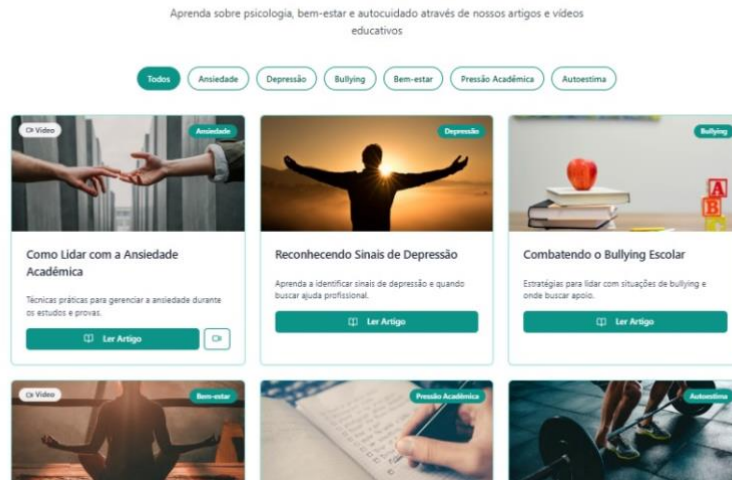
Aprenda sobre psicologia, bem-estar e autocuidado através de nossos artigos e vídeos educativos

Todos | Ansiedade | Depressão | Bullying | Bem-estar | Pressão Acadêmica | Autoestima

Vídeo
Ansiedade
Como Lidar com a Ansiedade Acadêmica
Técnicas práticas para gerenciar a ansiedade durante os estudos e provas.
Ler Artigo

Depressão
Reconhecendo Sinais de Depressão
Aprenda a identificar sinais de depressão e quando buscar ajuda profissional.
Ler Artigo

Bullying
Combatendo o Bullying Escolar
Estratégias para lidar com situações de bullying e onde buscar apoio.
Ler Artigo

Vídeo
Bem-estar

Pressão Acadêmica

Autoestima